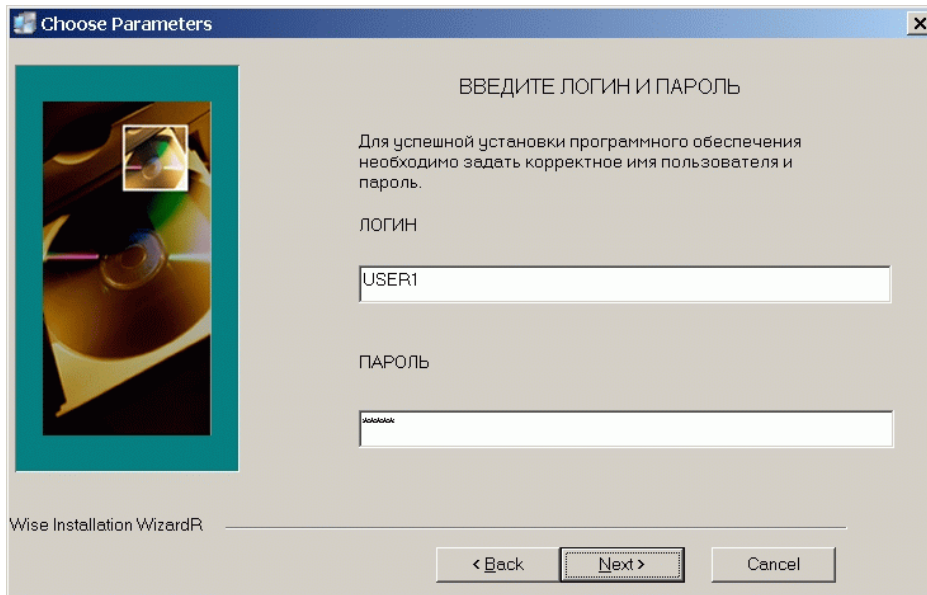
Choose Parameters

ВВЕДИТЕ ЛОГИН И ПАРОЛЬ

Для успешной установки программного обеспечения необходимо задать корректное имя пользователя и пароль.

ЛОГИН

USER1

ПАРОЛЬ

*****

Wise Installation WizardR

< Back

Next >

Cancel